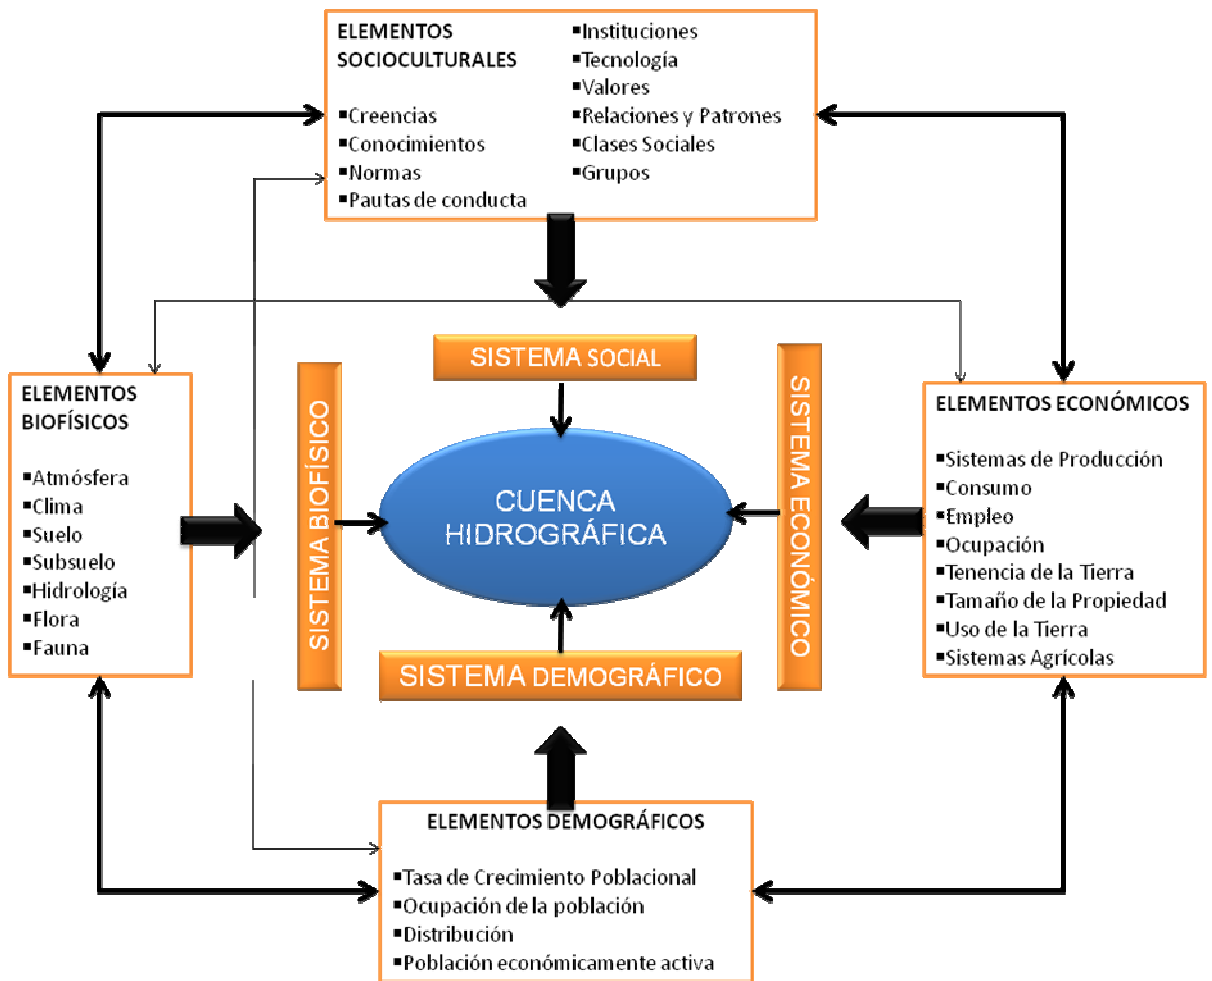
ELEMENTOS SOCIOCULTURALES

▪Creencias
▪Conocimientos
▪Normas
▪Pautas de conducta

▪Instituciones
▪Tecnología
▪Valores
▪Relaciones y Patrones
▪Clases Sociales
▪Grupos

ELEMENTOS BIOFÍSICOS

▪Atmósfera
▪Clima
▪Suelo
▪Subsuelo
▪Hidrología
▪Flora
▪Fauna

SISTEMA SOCIAL

SISTEMA BIOFÍSICO

CUENCA HIDROGRÁFICA

SISTEMA ECONÓMICO

SISTEMA DEMOGRÁFICO

ELEMENTOS ECONÓMICOS

▪Sistemas de Producción
▪Consumo
▪Empleo
▪Ocupación
▪Tenencia de la Tierra
▪Tamaño de la Propiedad
▪Uso de la Tierra
▪Sistemas Agrícolas

ELEMENTOS DEMOGRÁFICOS

▪Tasa de Crecimiento Poblacional
▪Ocupación de la población
▪Distribución
▪Población económicamente activa